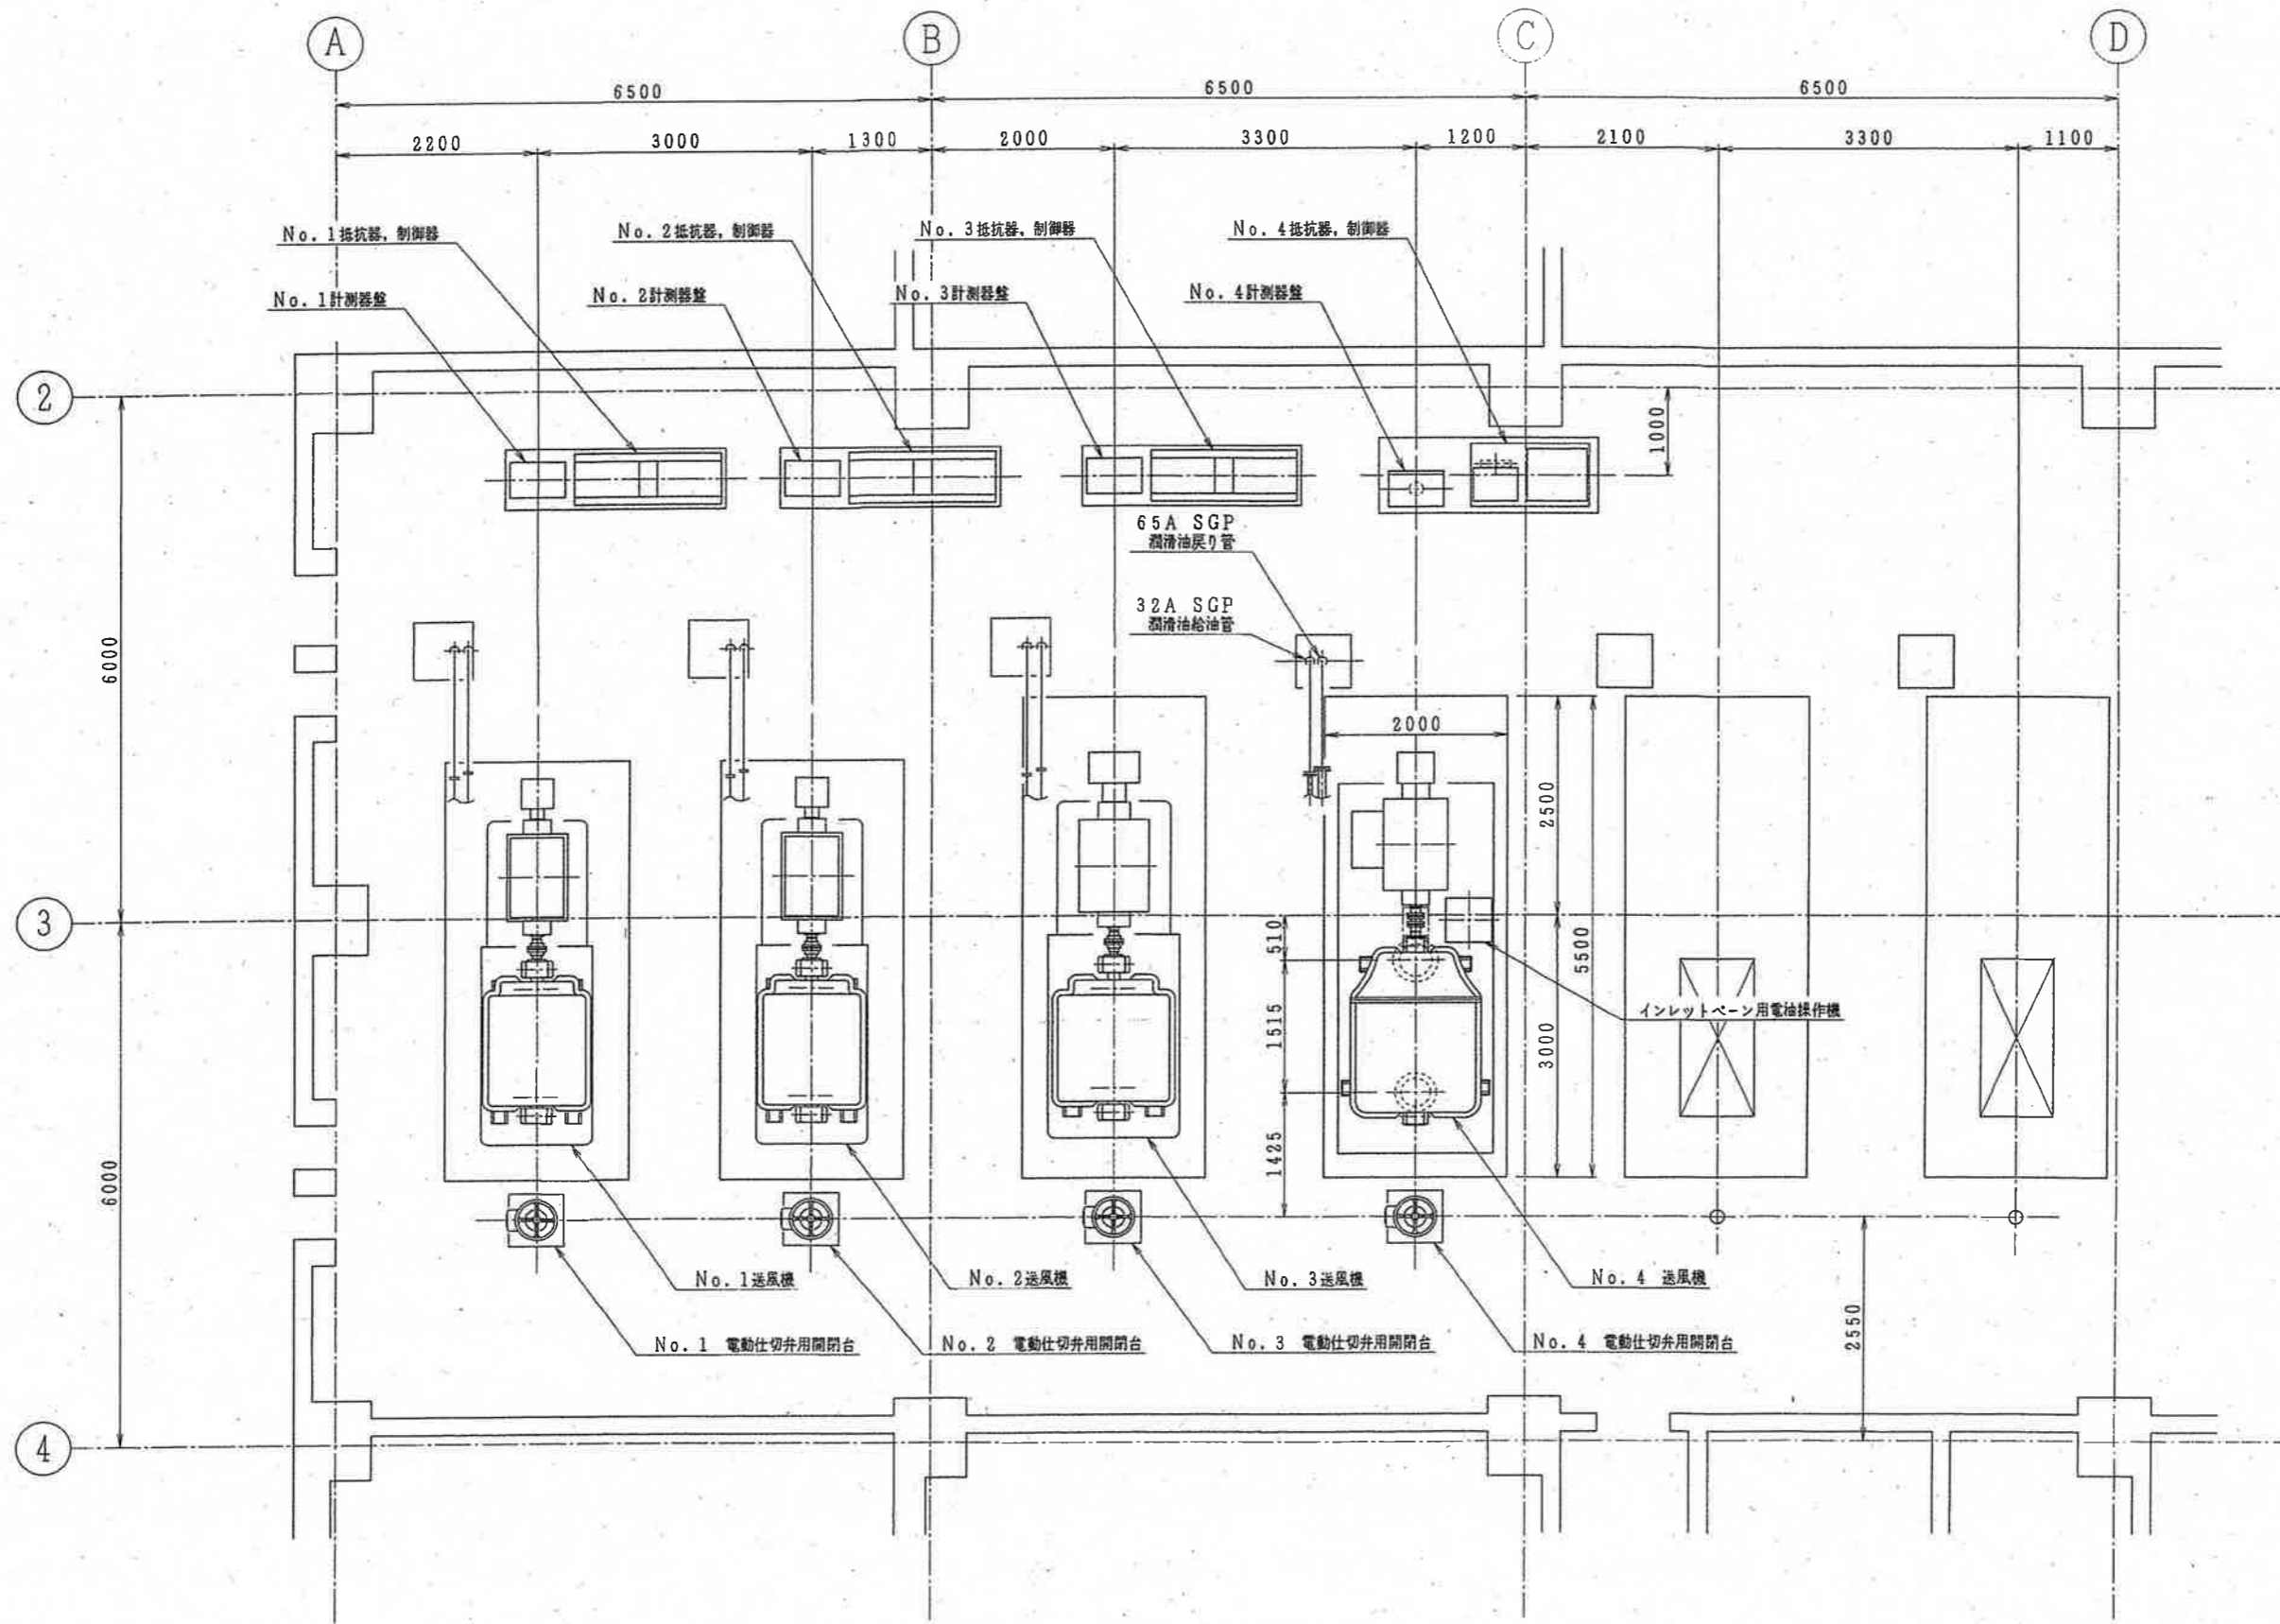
A
B
C
D

6500
6500
6500

2200
3000
1300
2000
3300
1200
2100
3300
1100

No. 1抵抗器, 制御器
No. 2抵抗器, 制御器
No. 3抵抗器, 制御器
No. 4抵抗器, 制御器

No. 1計測器盤
No. 2計測器盤
No. 3計測器盤
No. 4計測器盤

2
3
4

1000

65A SGP
潤滑油戻り管

32A SGP
潤滑油給油管

6000
6000

2000
2500
5500
510
1515
3000
1425

インレットベーン用電油操作機

No. 1送風機
No. 2送風機
No. 3送風機
No. 4 送風機

No. 1 電動仕切弁用開閉台
No. 2 電動仕切弁用開閉台
No. 3 電動仕切弁用開閉台
No. 4 電動仕切弁用開閉台

2550